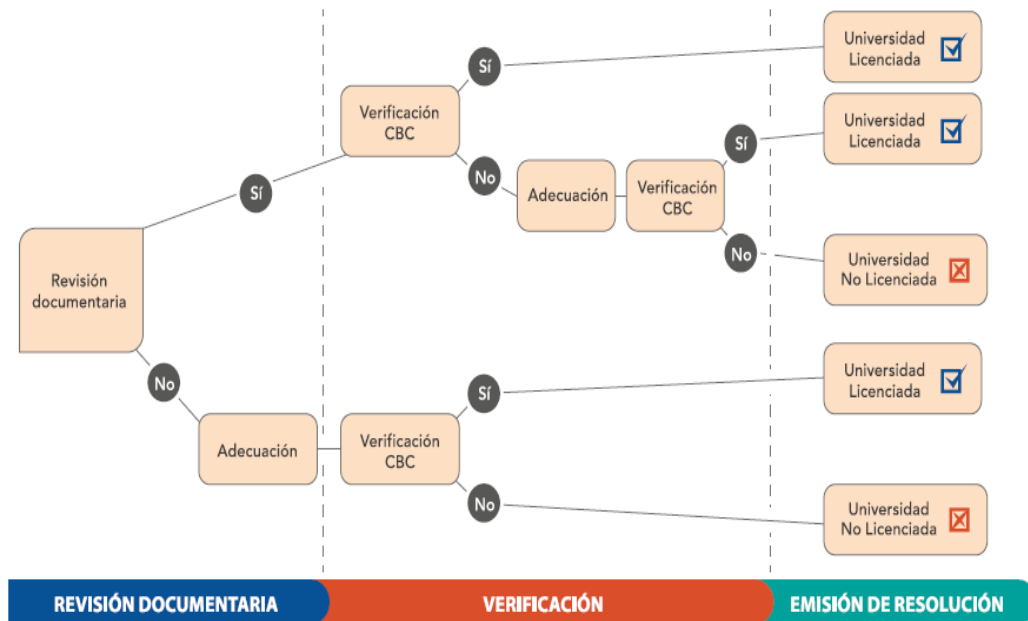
Revisión documentaria

Sí

Verificación CBC

Sí

Universidad Licenciada

No

Adecuación

Verificación CBC

Sí

Universidad Licenciada

No

Universidad No Licenciada

No

Adecuación

Verificación CBC

Sí

Universidad Licenciada

No

Universidad No Licenciada

REVISIÓN DOCUMENTARIA

VERIFICACIÓN

EMISIÓN DE RESOLUCIÓN